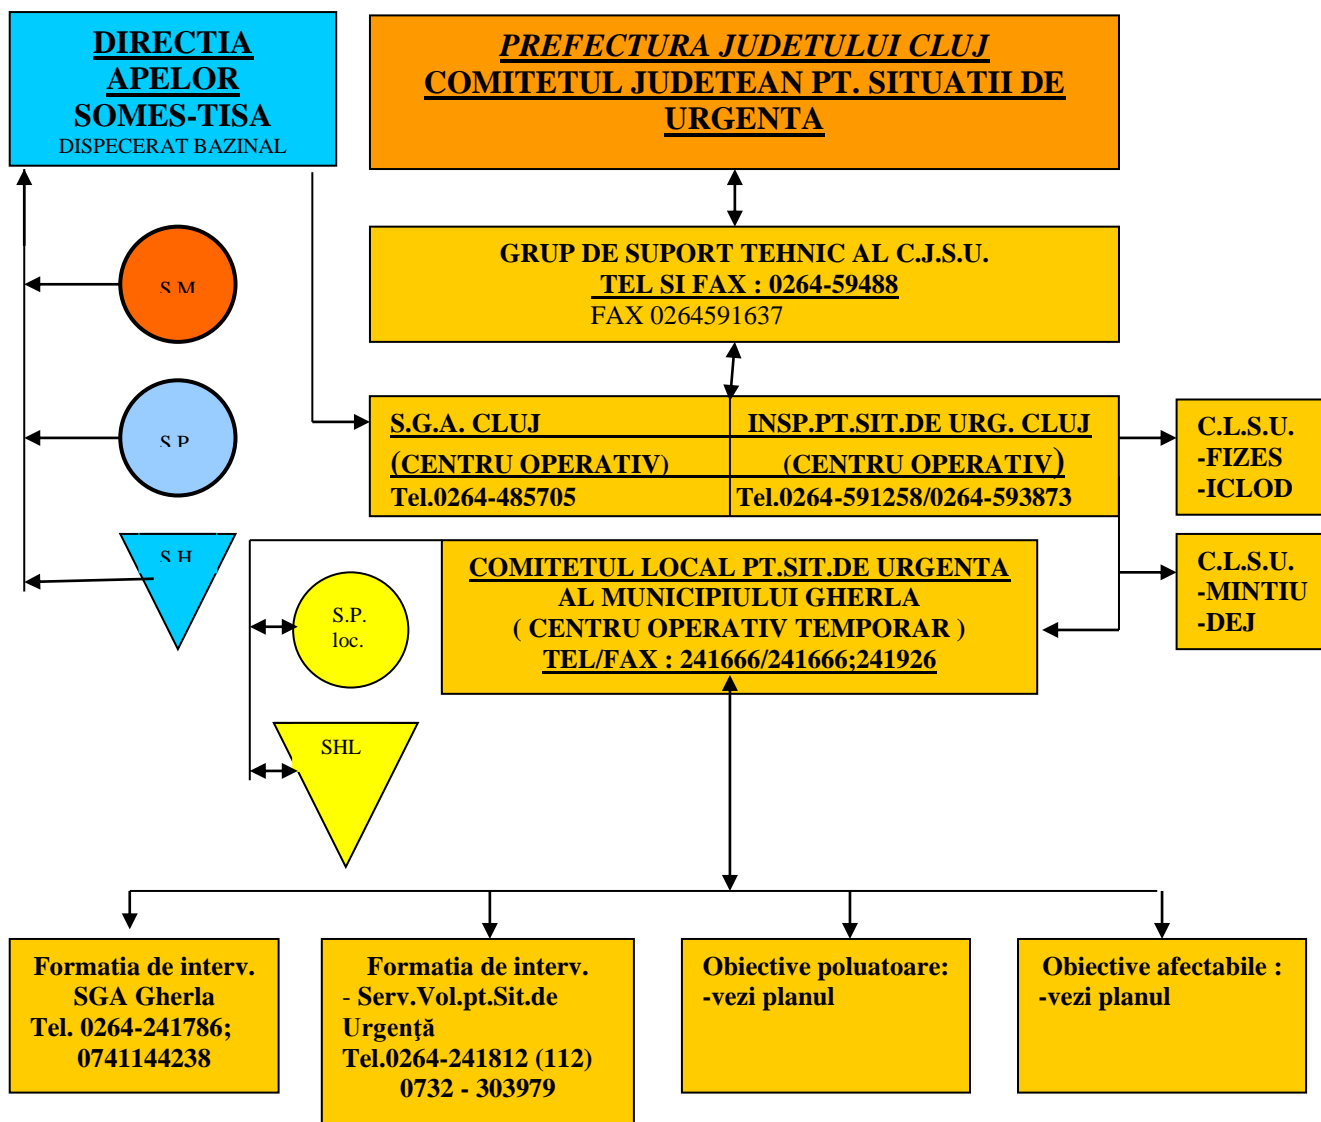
DIRECTIA APELOR SOMES-TISA
DISPECERAT BAZINAL

PREFECTURA JUDETULUI CLUJ
COMITETUL JUDETEAN PT. SITUATII DE URGENTA

GRUP DE SUPORT TEHNIC AL C.J.S.U.
TEL SI FAX : 0264-59488
FAX 0264591637

S.M

S.P

S.H

S.G.A. CLUJ
(CENTRU OPERATIV)
Tel.0264-485705

INSP.PT.SIT.DE URG. CLUJ
(CENTRU OPERATIV)
Tel.0264-591258/0264-593873

C.L.S.U.
-FIZES
-ICLOD

C.L.S.U.
-MINTIU
-DEJ

S.P. loc.

SHL

COMITETUL LOCAL PT.SIT.DE URGENTA
AL MUNICIPIULUI GHERLA
( CENTRU OPERATIV TEMPORAR )
TEL/FAX : 241666/241666;241926

Formatia de interv.
SGA Gherla
Tel. 0264-241786;
0741144238

Formatia de interv.
- Serv.Vol.pt.Sit.de Urgenţă
Tel.0264-241812 (112)
0732 - 303979

Obiective poluatoare:
-vezi planul

Obiective afectabile :
-vezi planul